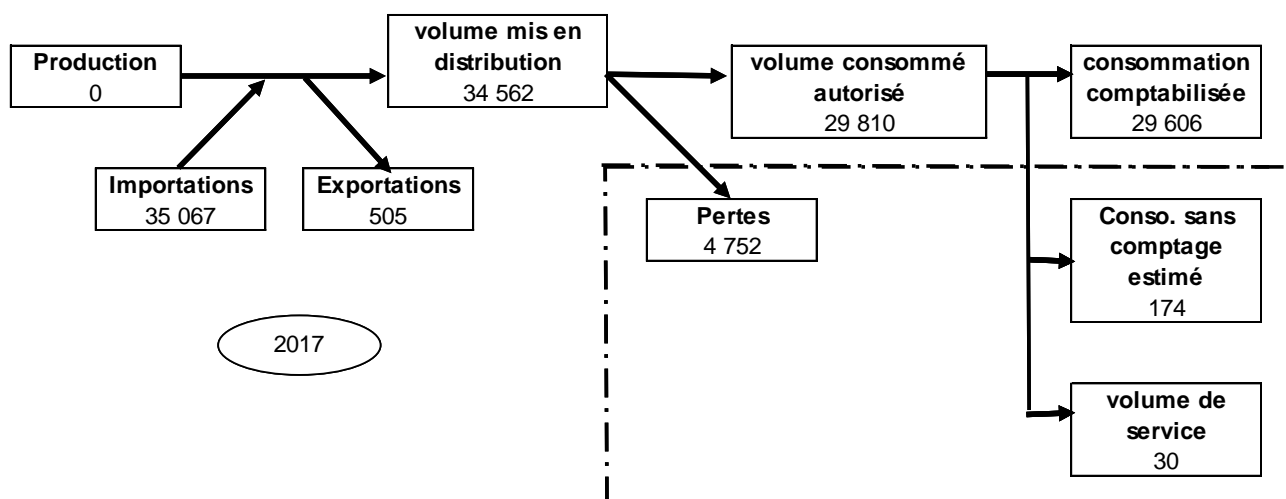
Production
0

Importations
35 067

Exportations
505

volume mis en distribution
34 562

volume consommé autorisé
29 810

consommation comptabilisée
29 606

Pertes
4 752

Conso. sans comptage estimé
174

volume de service
30

2017